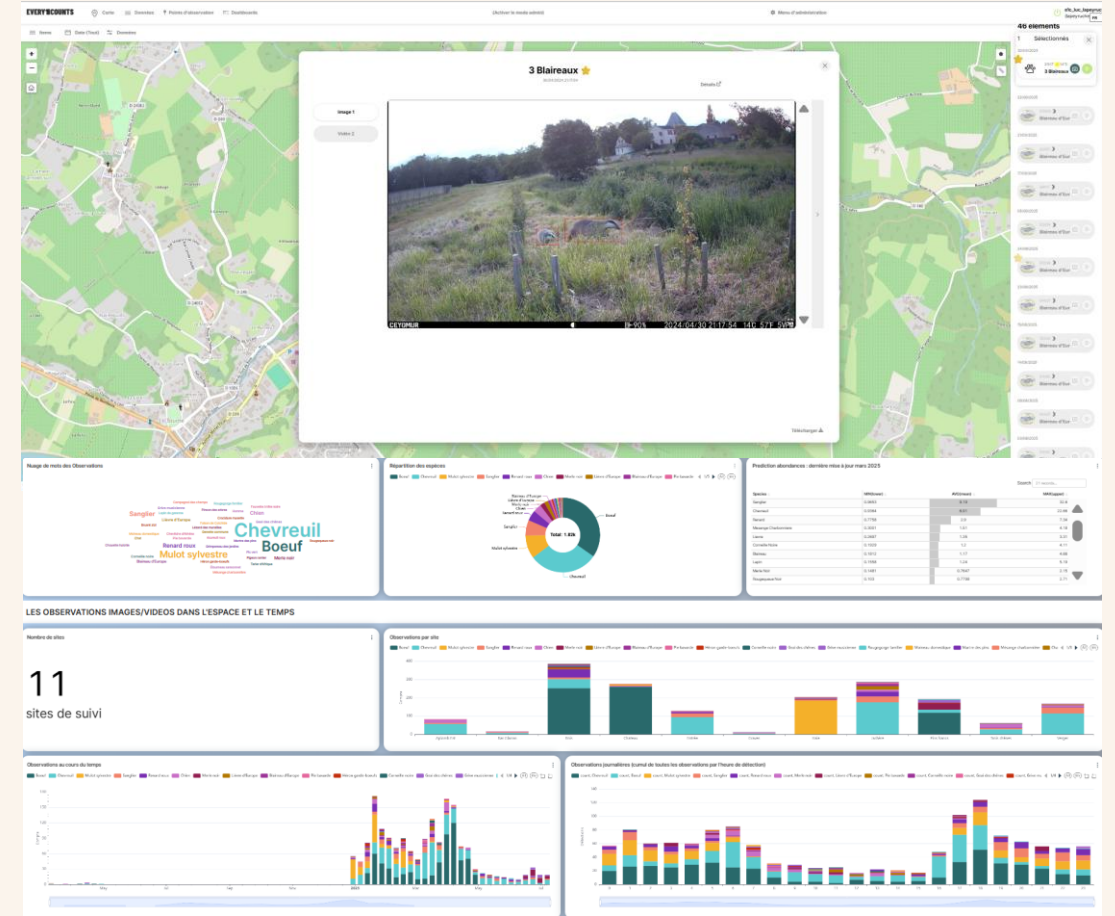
EVERY COUNTS Carte Données Points d'observation Dashboards (Activer le mode admin) Menu d'administration

Items Date (Tous) Données

46 éléments

1 Sélectionnés

3 Blaireaux

Blaireau d'Eur

3 Blaireaux

Image 1

Vidéo 2

Détails

CEYOMUR 2024/04/30 21:17:54 14C 57F

Télécharger

Nuage de mots des Observations

Chevreuil
Boeuf
Mulot sylvestre
Sanglier
Renard roux
Chien
Merle noir

Répartition des espèces

Boeuf Chevreuil Mulot sylvestre Sanglier Renard roux Chien Merle noir Lièvre d'Europe Blaireau d'Europe Pie bavarde

Total: 1.63k

Boeuf
Chevreuil
Mulot sylvestre
Sanglier
Renard roux

Prédiction abondances : dernière mise à jour mars 2025

Search:

| Espèce | | | |
|---|---|---|---|
| Sanglier | | | |
| Chevreuil | | | |
| Renard | | | |
| Mésange charbonnière | | | |
| Lièvre | | | |
| Corneille Noire | | | |
| Blaireau | | | |
| Lapin | | | |
| Merle Noir | | | |

LES OBSERVATIONS IMAGES/VIDEOS DANS L'ESPACE ET LE TEMPS

Nombre de sites

11
sites de suivi

Observations par site

Observations au cours du temps

Observations journalières (cumul de toutes les observations par l'heure de détection)